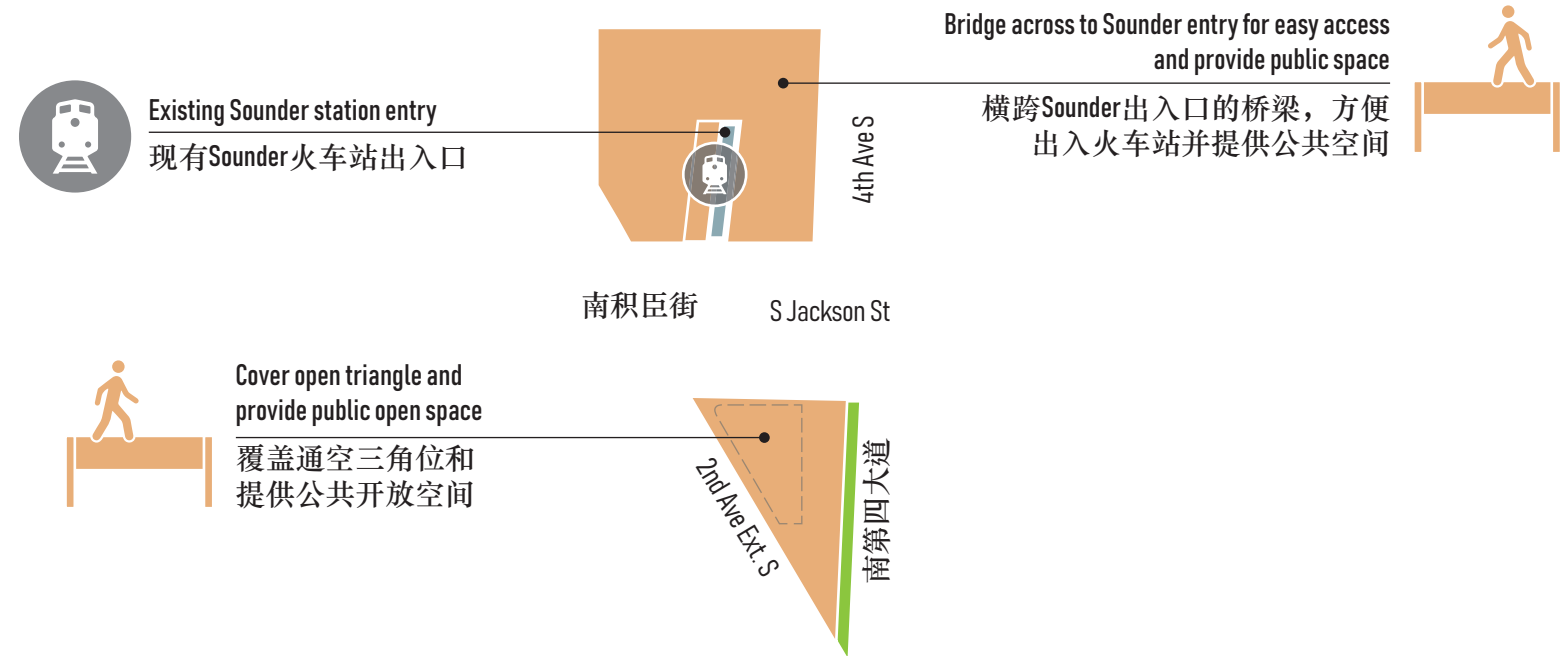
Existing Sounder station entry
现有Sounder火车站出入口

Bridge across to Sounder entry for easy access and provide public space
横跨Sounder出入口的桥梁，方便出入火车站并提供公共空间

4th Ave S

南积臣街

S Jackson St

Cover open triangle and provide public open space
覆盖通空三角位和提供公共开放空间

2nd Ave Ext. S

南第四大道